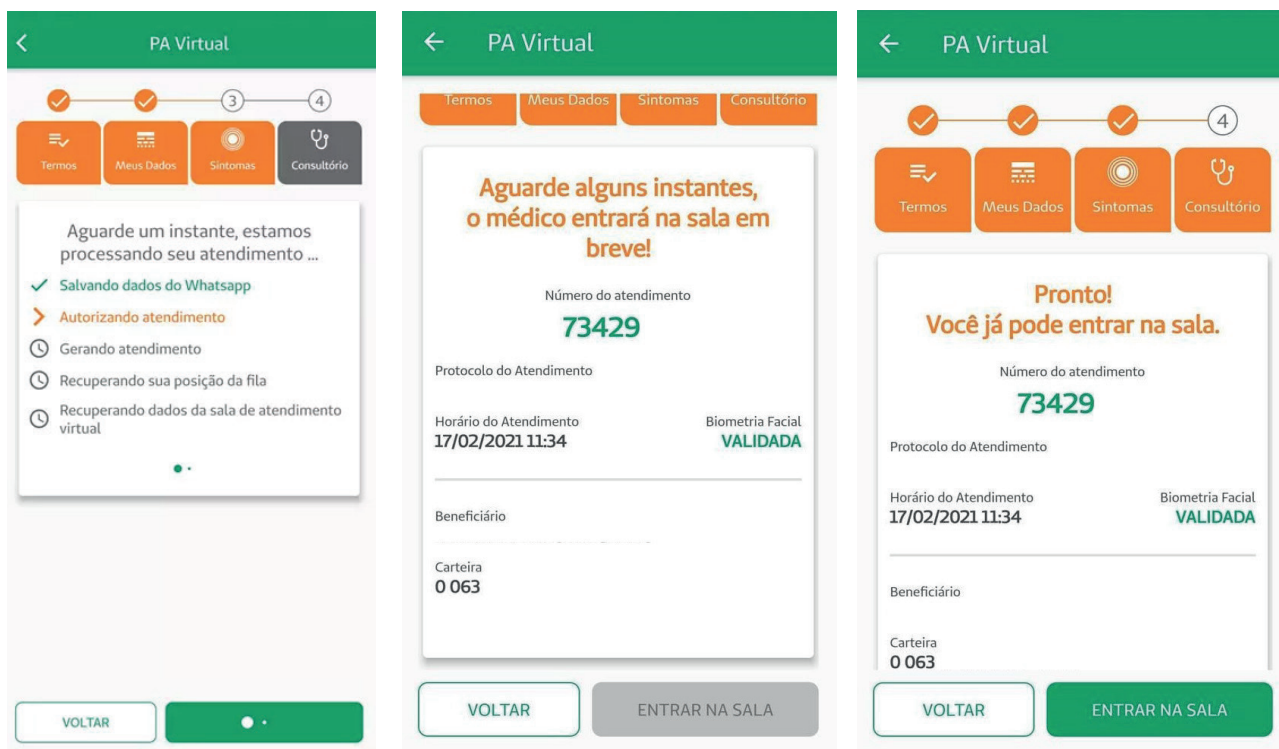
PA Virtual

3 4

Termos
Meus Dados
Sintomas
Consultório

Aguarde um instante, estamos processando seu atendimento ...

Salvando dados do Whatsapp

Autorizando atendimento

Gerando atendimento

Recuperando sua posição da fila

Recuperando dados da sala de atendimento virtual

VOLTAR

PA Virtual

Termos
Meus Dados
Sintomas
Consultório

Aguarde alguns instantes, o médico entrará na sala em breve!

Número do atendimento
73429

Protocolo do Atendimento

Horário do Atendimento
17/02/2021 11:34

Biometria Facial
VALIDADA

Beneficiário

Carteira
0 063

VOLTAR
ENTRAR NA SALA

PA Virtual

4

Termos
Meus Dados
Sintomas
Consultório

Pronto!
Você já pode entrar na sala.

Número do atendimento
73429

Protocolo do Atendimento

Horário do Atendimento
17/02/2021 11:34

Biometria Facial
VALIDADA

Beneficiário

Carteira
0 063

VOLTAR
ENTRAR NA SALA